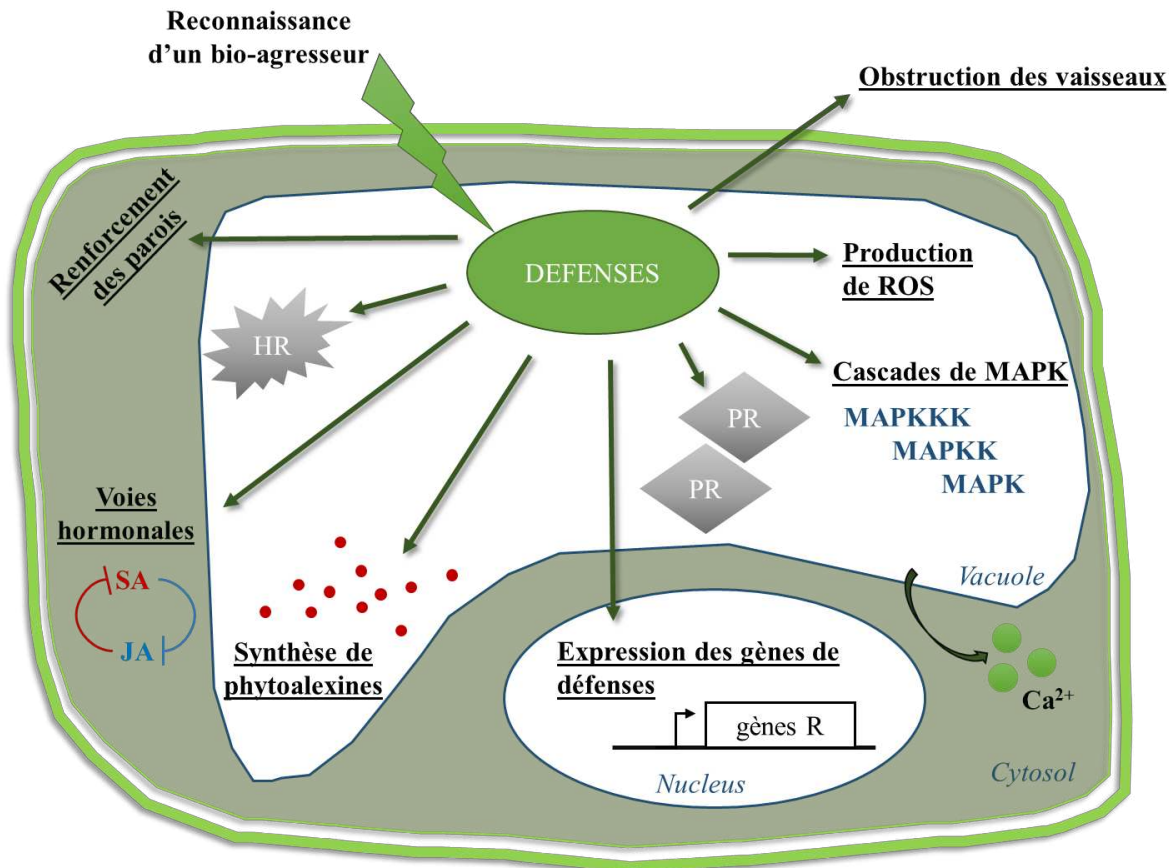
Reconnaissance d'un bio-agresseur

Obstruction des vaisseaux

Renforcement des parois

DEFENSES

Production de ROS

HR

Cascades de MAPK

PR

PR

MAPKKK
MAPKK
MAPK

Voies hormonales

SA

JA

Vacuole

Synthèse de phytoalexines

Expression des gènes de défenses

gènes R

$Ca^{2+}$

Nucleus

Cytosol